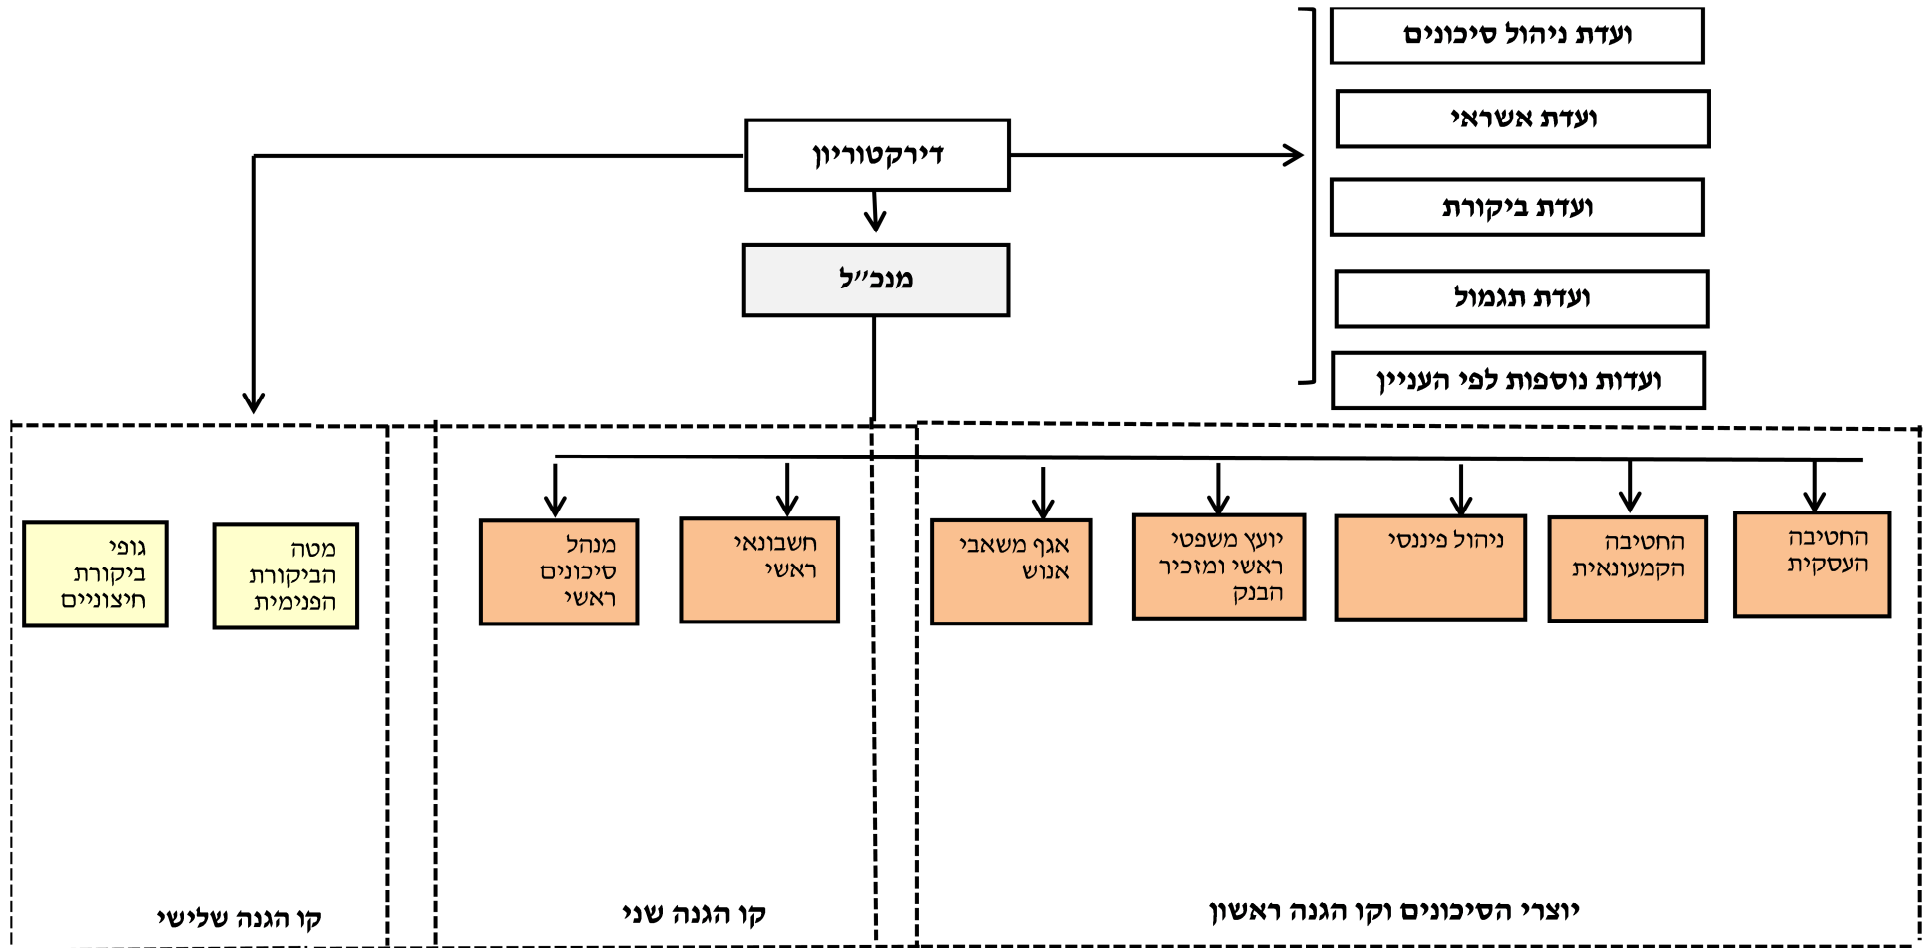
ועדת ניהול סיכונים
ועדת אשראי
ועדת ביקורת
ועדת תגמול
ועדות נוספות לפי העניין

דירקטוריון
מנכ"ל

החטיבה העסקית
החטיבה הקמעונאית
ניהול פיננסי
יועץ משפטי ראשי ומזכיר הבנק
אגף משאבי אנוש
יוצרי הסיכונים וקו הגנה ראשון

חשבונאי ראשי
מנהל סיכונים ראשי
קו הגנה שני

מטה הביקורת הפנימית
גופי ביקורת חיצוניים
קו הגנה שלישי